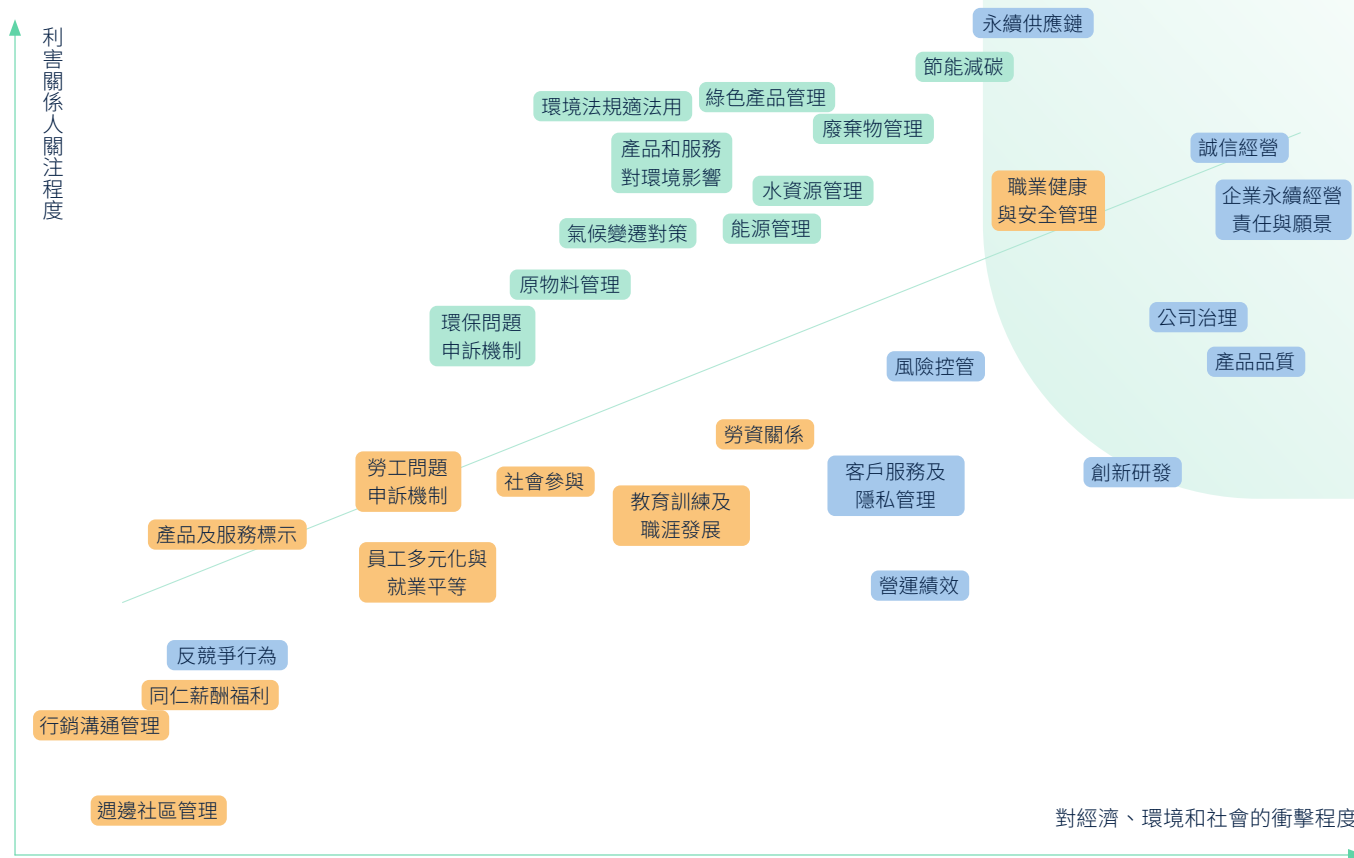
利害關係人關注程度

永續供應鏈
節能減碳
環境法規適法用
綠色產品管理
廢棄物管理
誠信經營
產品和服務對環境影響
水資源管理
職業健康與安全管理
企業永續經營責任與願景
氣候變遷對策
能源管理
原物料管理
環保問題申訴機制
公司治理
產品品質
風險控管
勞資關係
勞工問題申訴機制
社會參與
客戶服務及隱私管理
創新研發
教育訓練及職涯發展
產品及服務標示
員工多元化與就業平等
營運績效
反競爭行為
同仁薪酬福利
行銷溝通管理
週邊社區管理

對經濟、環境和社會的衝擊程度